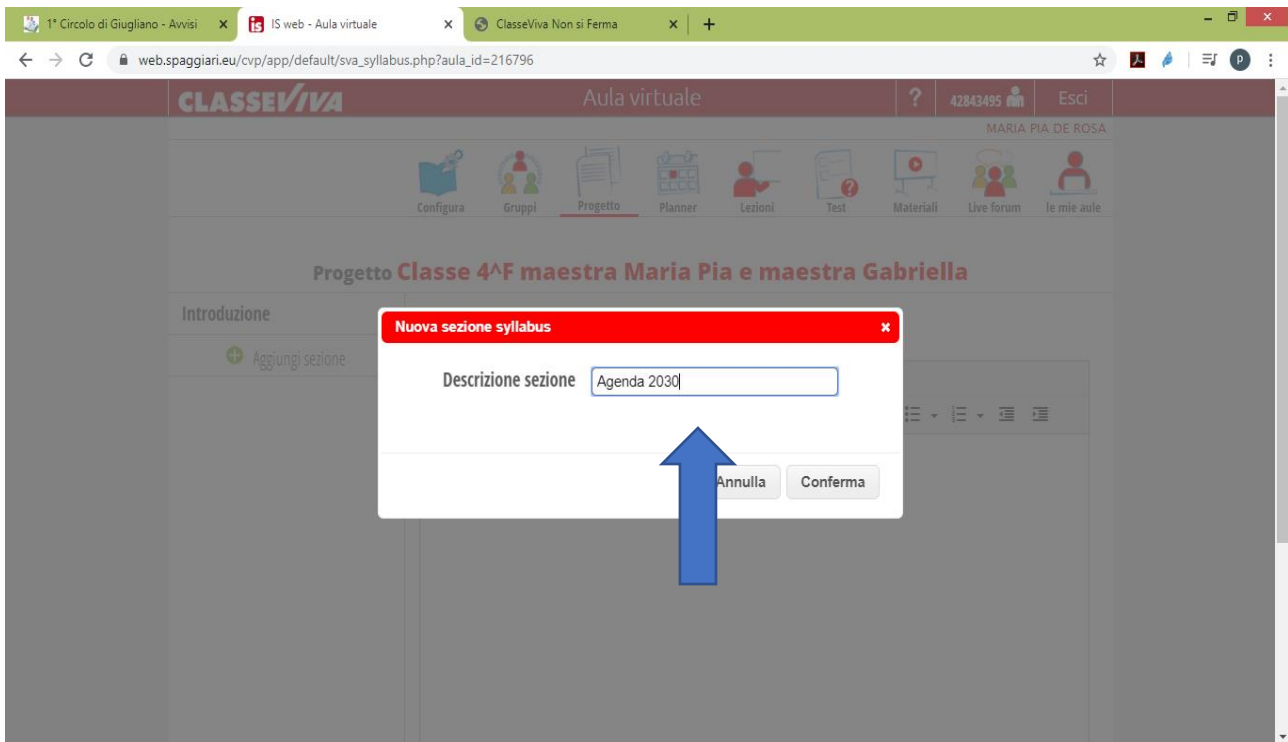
1° Circolo di Giugliano - Avvisi
IS web - Aula virtuale
ClasseViva Non si Ferma
web.spaggiari.eu/cvp/app/default/sva_syllabus.php?aula_id=216796

CLASSEVIVA
Aula virtuale
?
42843495
Esci
MARIA PIA DE ROSA

Configura
Gruppi
Progetto
Planner
Lezioni
Test
Materiali
Live forum
le mie aule

Progetto Classe 4^F maestra Maria Pia e maestra Gabriella

Introduzione
Aggiungi sezione

Nuova sezione syllabus
Descrizione sezione
Agenda 2030
Annulla
Conferma